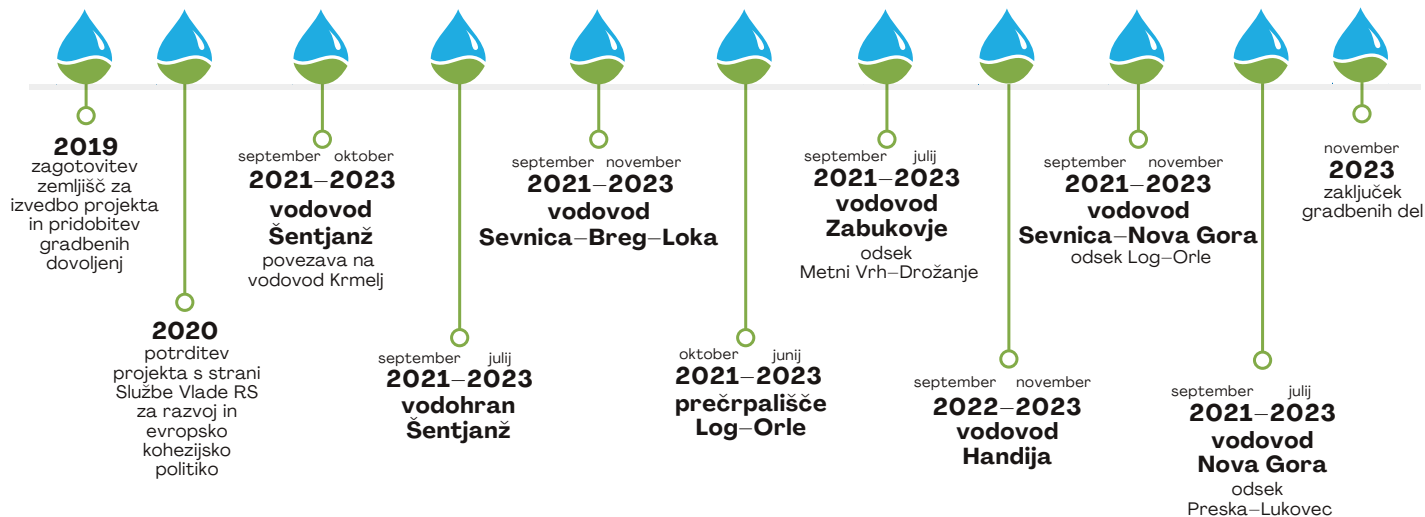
2019
zagotovitev zemljišč za izvedbo projekta in pridobitev gradbenih dovoljenj

2020
potrditev projekta s strani Službe Vlade RS za razvoj in evropsko kohezijsko politiko

september oktober
2021–2023
vodovod Šentjanž
povezava na vodovod Krmelj

september julij
2021–2023
vodohran Šentjanž

september november
2021–2023
vodovod Sevnica–Breg–Loka

oktober junij
2021–2023
prečrpališče Log–Orle

september julij
2021–2023
vodovod Zabukovje
odsek Metni Vrh–Drožanje

september november
2022–2023
vodovod Handija

september november
2021–2023
vodovod Sevnica–Nova Gora
odsek Log–Orle

september julij
2021–2023
vodovod Nova Gora
odsek Preska–Lukovec

november
2023
zaključek gradbenih del